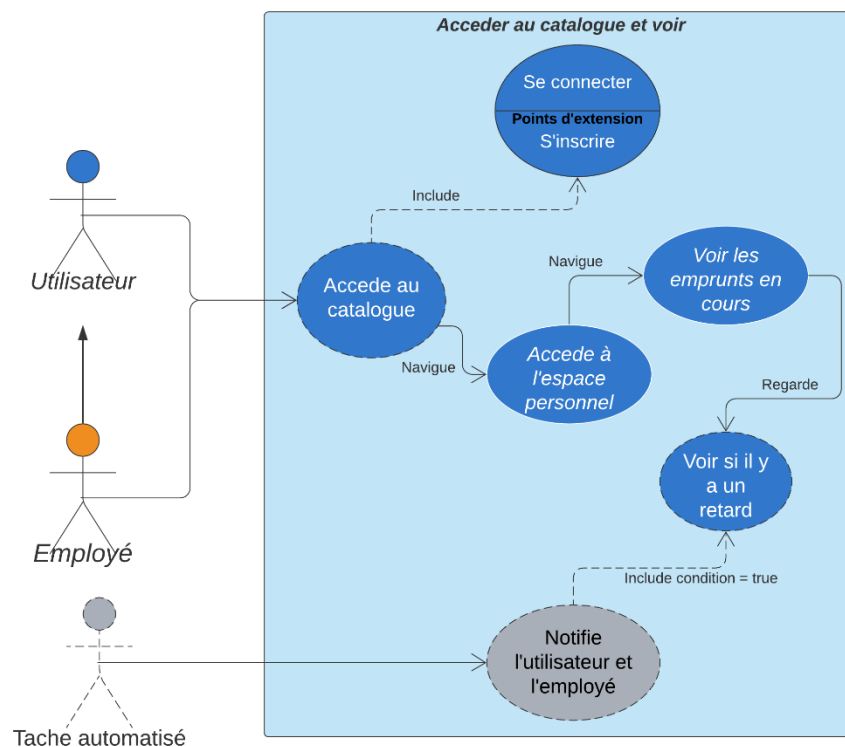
Acceder au catalogue et voir

Se connecter
Points d'extension
S'inscrire

Include

Utilisateur

Accede au catalogue

Navigue

Voir les emprunts en cours

Navigue

Accede à l'espace personnel

Regarde

Voir si il y a un retard

Employé

Include condition = true

Notifie l'utilisateur et l'employé

Tache automatisé